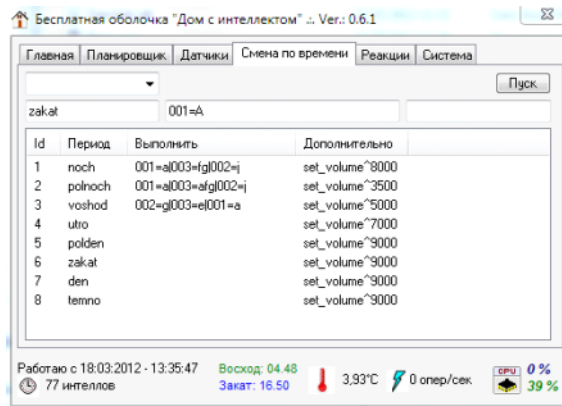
Бесплатная оболочка "Дом с интеллектом" .:. Ver.: 0.6.1

Главная | Планировщик | Датчики | Смена по времени | Реакции | Система

Пуск

zakat

001=A

| Id | Период | Выполнить | Дополнительно |
|---|---|---|---|
| 1 | noch | 001=a\|003=fg\|002=j | set_volume^8000 |
| 2 | polnoch | 001=a\|003=afg\|002=j | set_volume^3500 |
| 3 | voshod | 002=g\|003=e\|001=a | set_volume^5000 |
| 4 | utro | | set_volume^7000 |
| 5 | polden | | set_volume^9000 |
| 6 | zakat | | set_volume^9000 |
| 7 | den | | set_volume^9000 |
| 8 | temno | | set_volume^9000 |

Работаю с 18:03:2012 - 13:35:47
77 интеллов
Восход: 04.48
Закат: 16.50
3,93°C
0 опер/сек
CPU 0 %
39 %